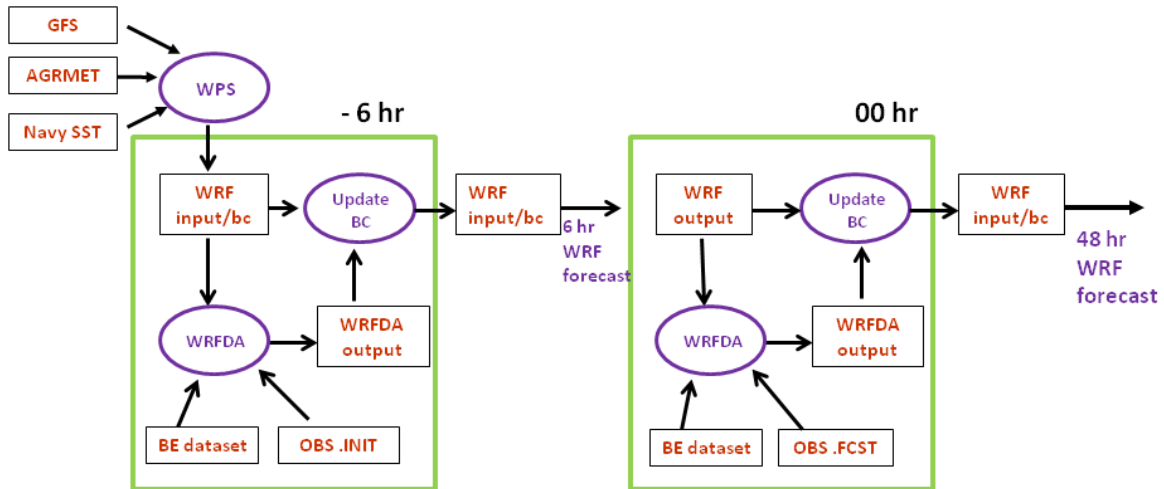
GFS

AGRMET

Navy SST

WPS

- 6 hr

WRF input/bc

Update BC

WRFDA

WRFDA output

BE dataset

OBS .INIT

WRF input/bc

6 hr WRF forecast

00 hr

WRF output

Update BC

WRFDA

WRFDA output

BE dataset

OBS .FCST

WRF input/bc

48 hr WRF forecast